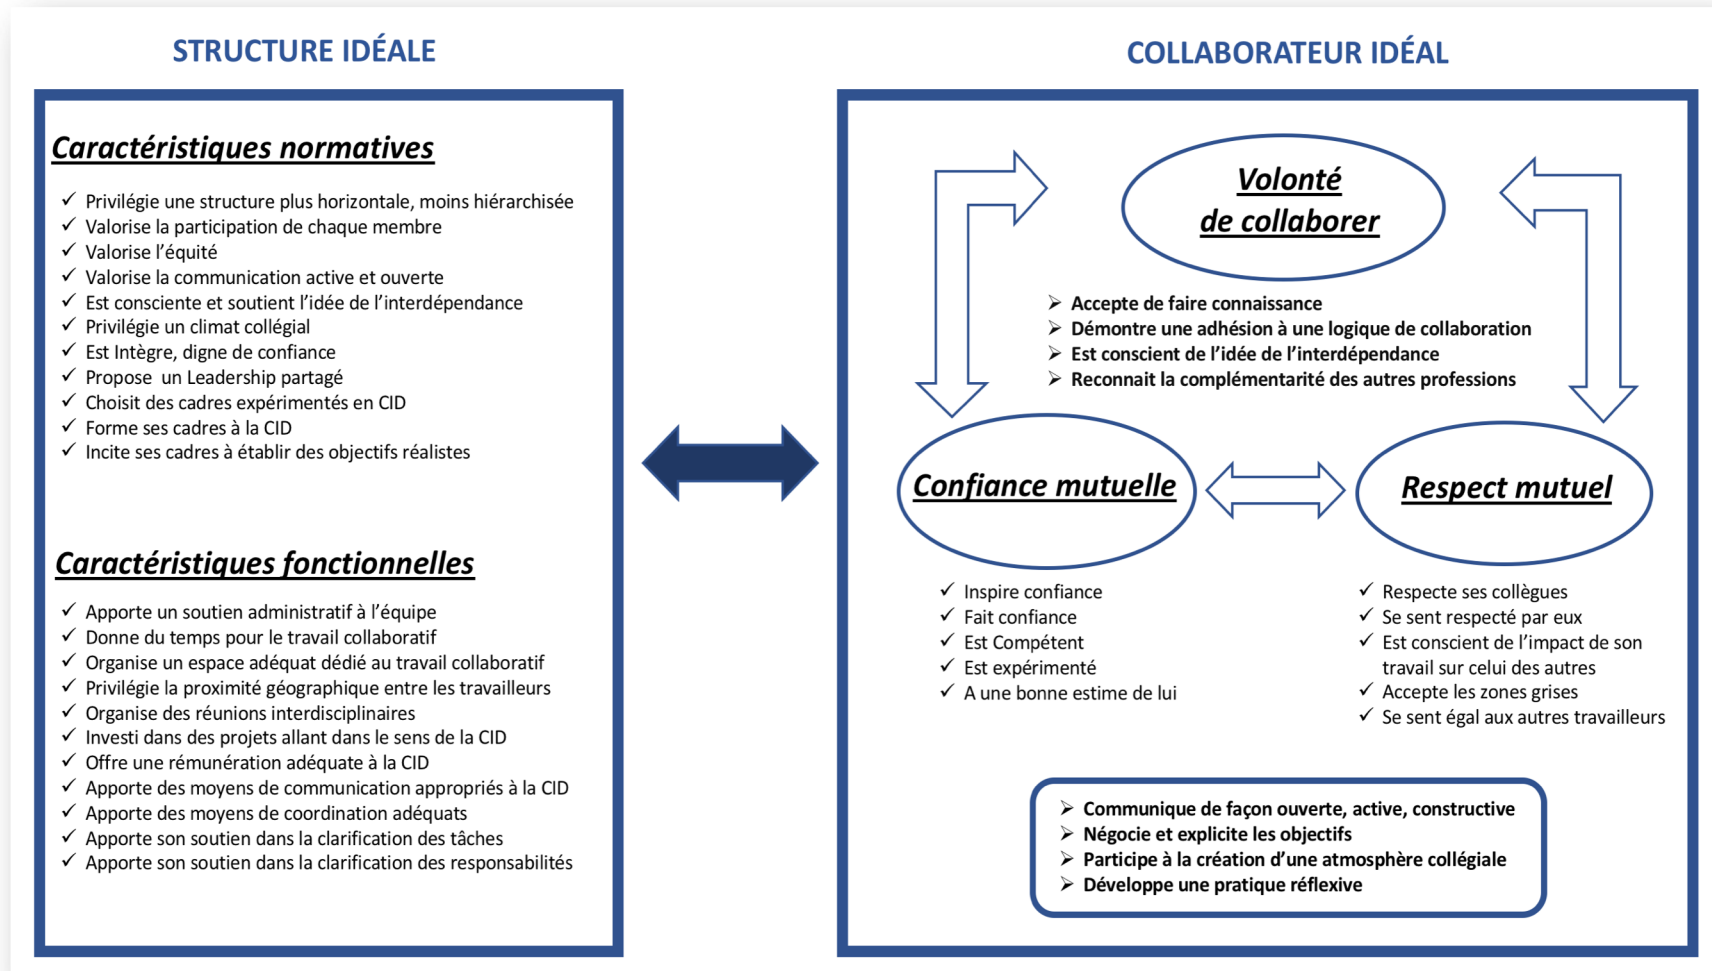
STRUCTURE IDÉALE

Caractéristiques normatives

✓ Privilégie une structure plus horizontale, moins hiérarchisée
✓ Valorise la participation de chaque membre
✓ Valorise l'équité
✓ Valorise la communication active et ouverte
✓ Est consciente et soutient l'idée de l'interdépendance
✓ Privilégie un climat collégial
✓ Est Intègre, digne de confiance
✓ Propose un Leadership partagé
✓ Choisit des cadres expérimentés en CID
✓ Forme ses cadres à la CID
✓ Incite ses cadres à établir des objectifs réalistes

Caractéristiques fonctionnelles

✓ Apporte un soutien administratif à l'équipe
✓ Donne du temps pour le travail collaboratif
✓ Organise un espace adéquat dédié au travail collaboratif
✓ Privilégie la proximité géographique entre les travailleurs
✓ Organise des réunions interdisciplinaires
✓ Investi dans des projets allant dans le sens de la CID
✓ Offre une rémunération adéquate à la CID
✓ Apporte des moyens de communication appropriés à la CID
✓ Apporte des moyens de coordination adéquats
✓ Apporte son soutien dans la clarification des tâches
✓ Apporte son soutien dans la clarification des responsabilités

COLLABORATEUR IDÉAL

Volonté de collaborer

➢ Accepte de faire connaissance
➢ Démontre une adhésion à une logique de collaboration
➢ Est conscient de l'idée de l'interdépendance
➢ Reconnait la complémentarité des autres professions

Confiance mutuelle

✓ Inspire confiance
✓ Fait confiance
✓ Est Compétent
✓ Est expérimenté
✓ A une bonne estime de lui

Respect mutuel

✓ Respecte ses collègues
✓ Se sent respecté par eux
✓ Est conscient de l'impact de son travail sur celui des autres
✓ Accepte les zones grises
✓ Se sent égal aux autres travailleurs

➢ Communique de façon ouverte, active, constructive
➢ Négocie et explicite les objectifs
➢ Participe à la création d'une atmosphère collégiale
➢ Développe une pratique réflexive